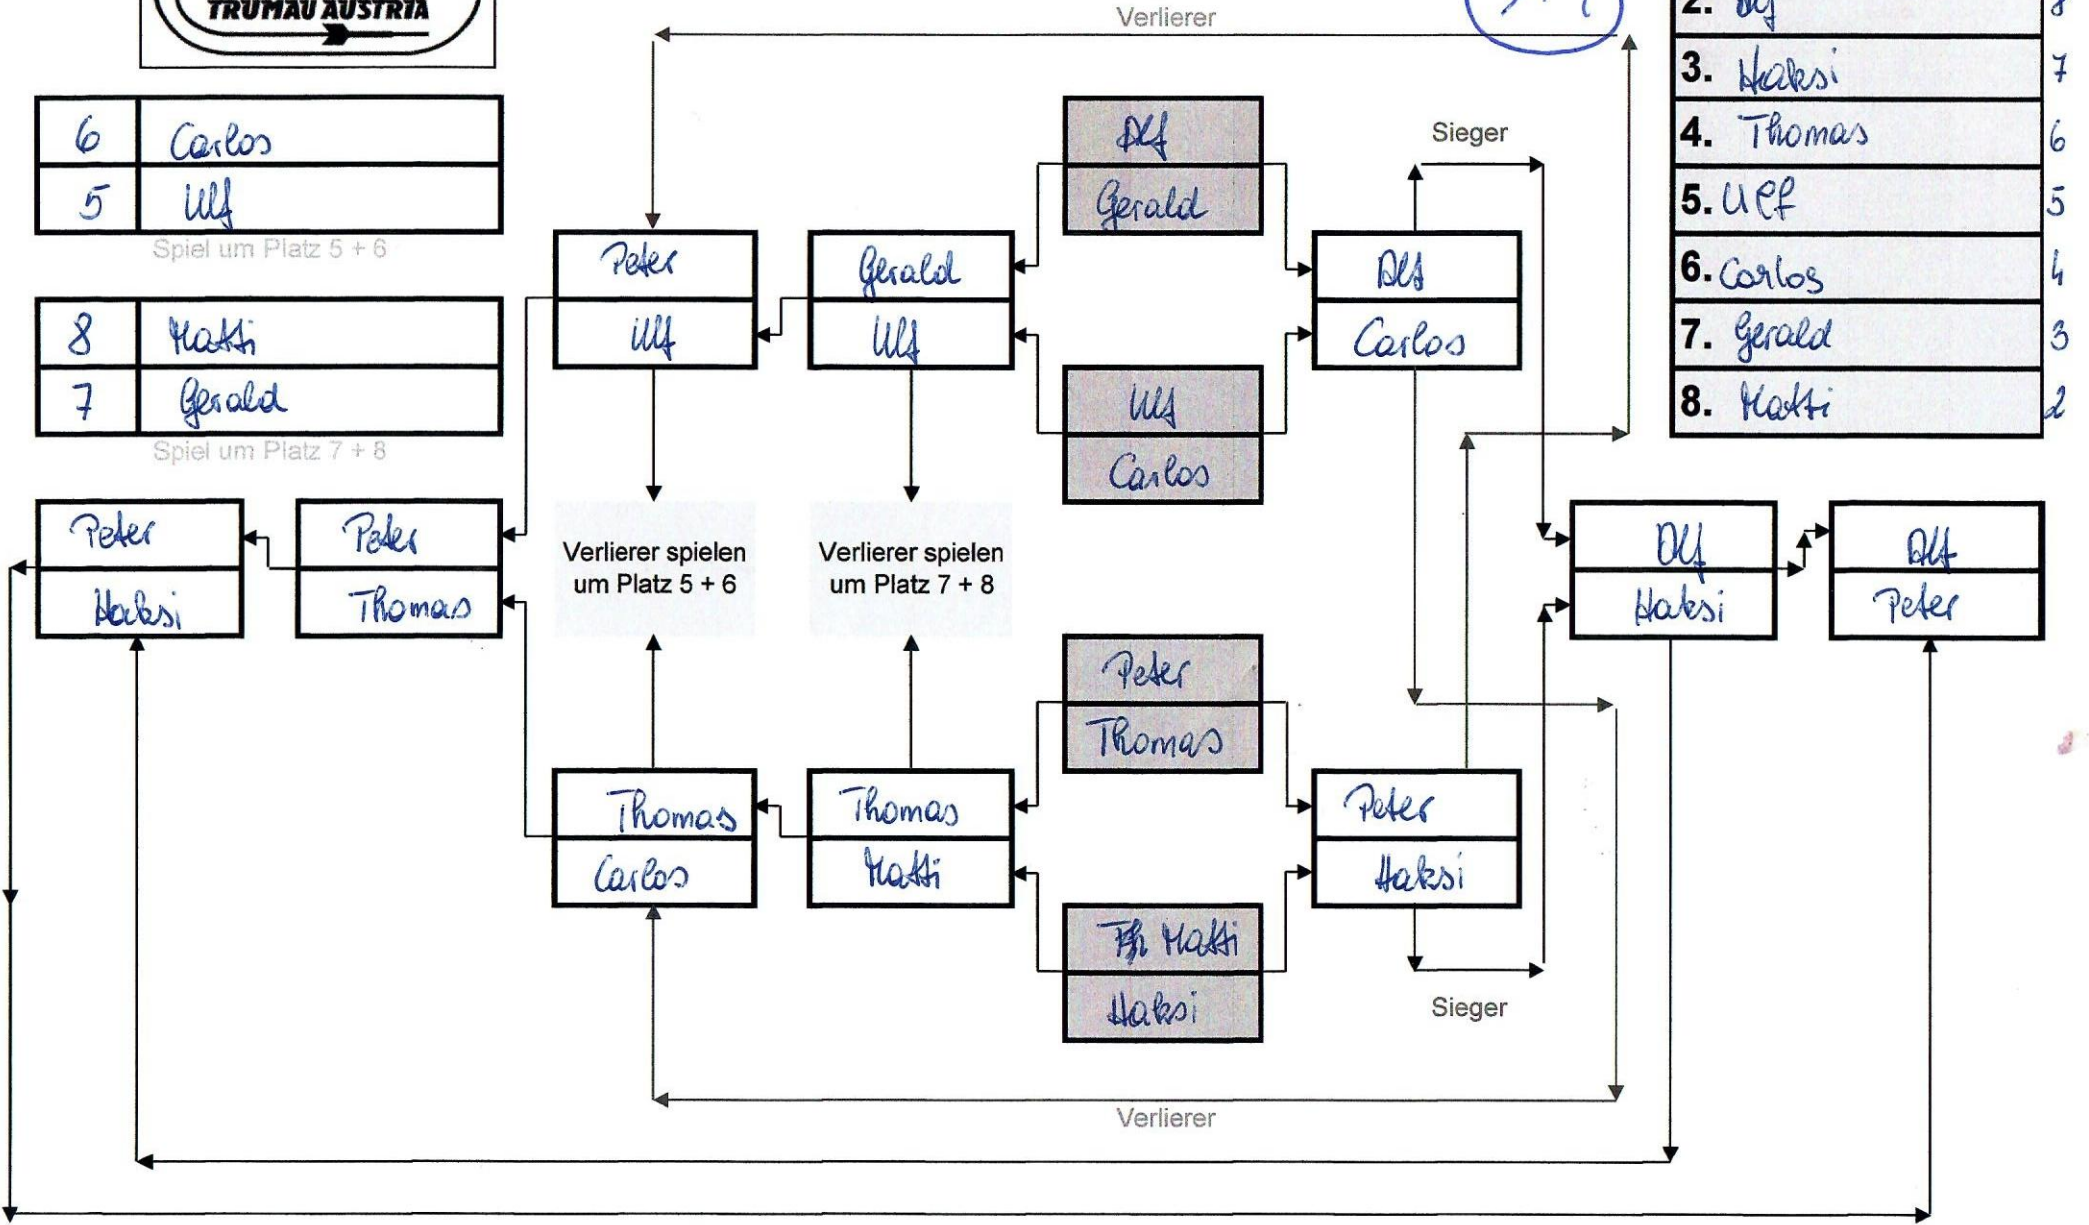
TRUMAU AUSTRIA

Verlierer

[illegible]

| 2. | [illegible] | 8 |
|---|---|---|
| 3. | Haksi | 7 |
| 4. | Thomas | 6 |
| 5. | Ulf | 5 |
| 6. | Carlos | 4 |
| 7. | Gerald | 3 |
| 8. | Hatti | 2 |

| 6 | Carlos |
|---|---|
| 5 | Ulf |

Spiel um Platz 5 + 6

| 8 | Hatti |
|---|---|
| 7 | Gerald |

Spiel um Platz 7 + 8

Alf
Gerald

Sieger

Peter
Ulf

Gerald
Ulf

Alf
Carlos

Ulf
Carlos

Peter
Haksi

Peter
Thomas

Verlierer spielen um Platz 5 + 6

Verlierer spielen um Platz 7 + 8

Alf
Haksi

Alf
Peter

Peter
Thomas

Thomas
Carlos

Thomas
Hatti

Peter
Haksi

Th Hatti
Haksi

Sieger

Verlierer